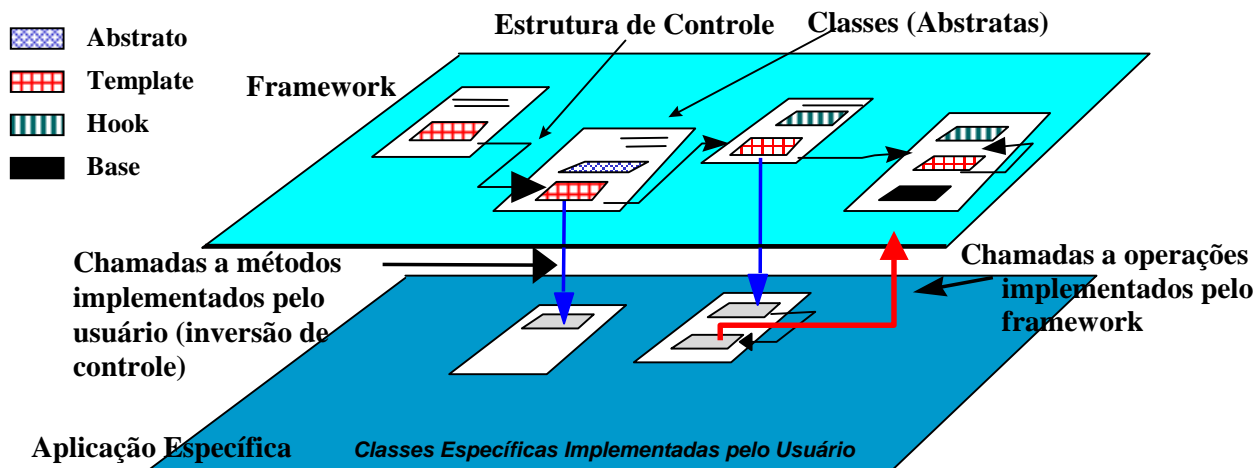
Abstrato

Template

Hook

Base

Estrutura de Controle

Classes (Abstratas)

Framework

Chamadas a métodos implementados pelo usuário (inversão de controle)

Chamadas a operações implementados pelo framework

Aplicação Específica

Classes Específicas Implementadas pelo Usuário